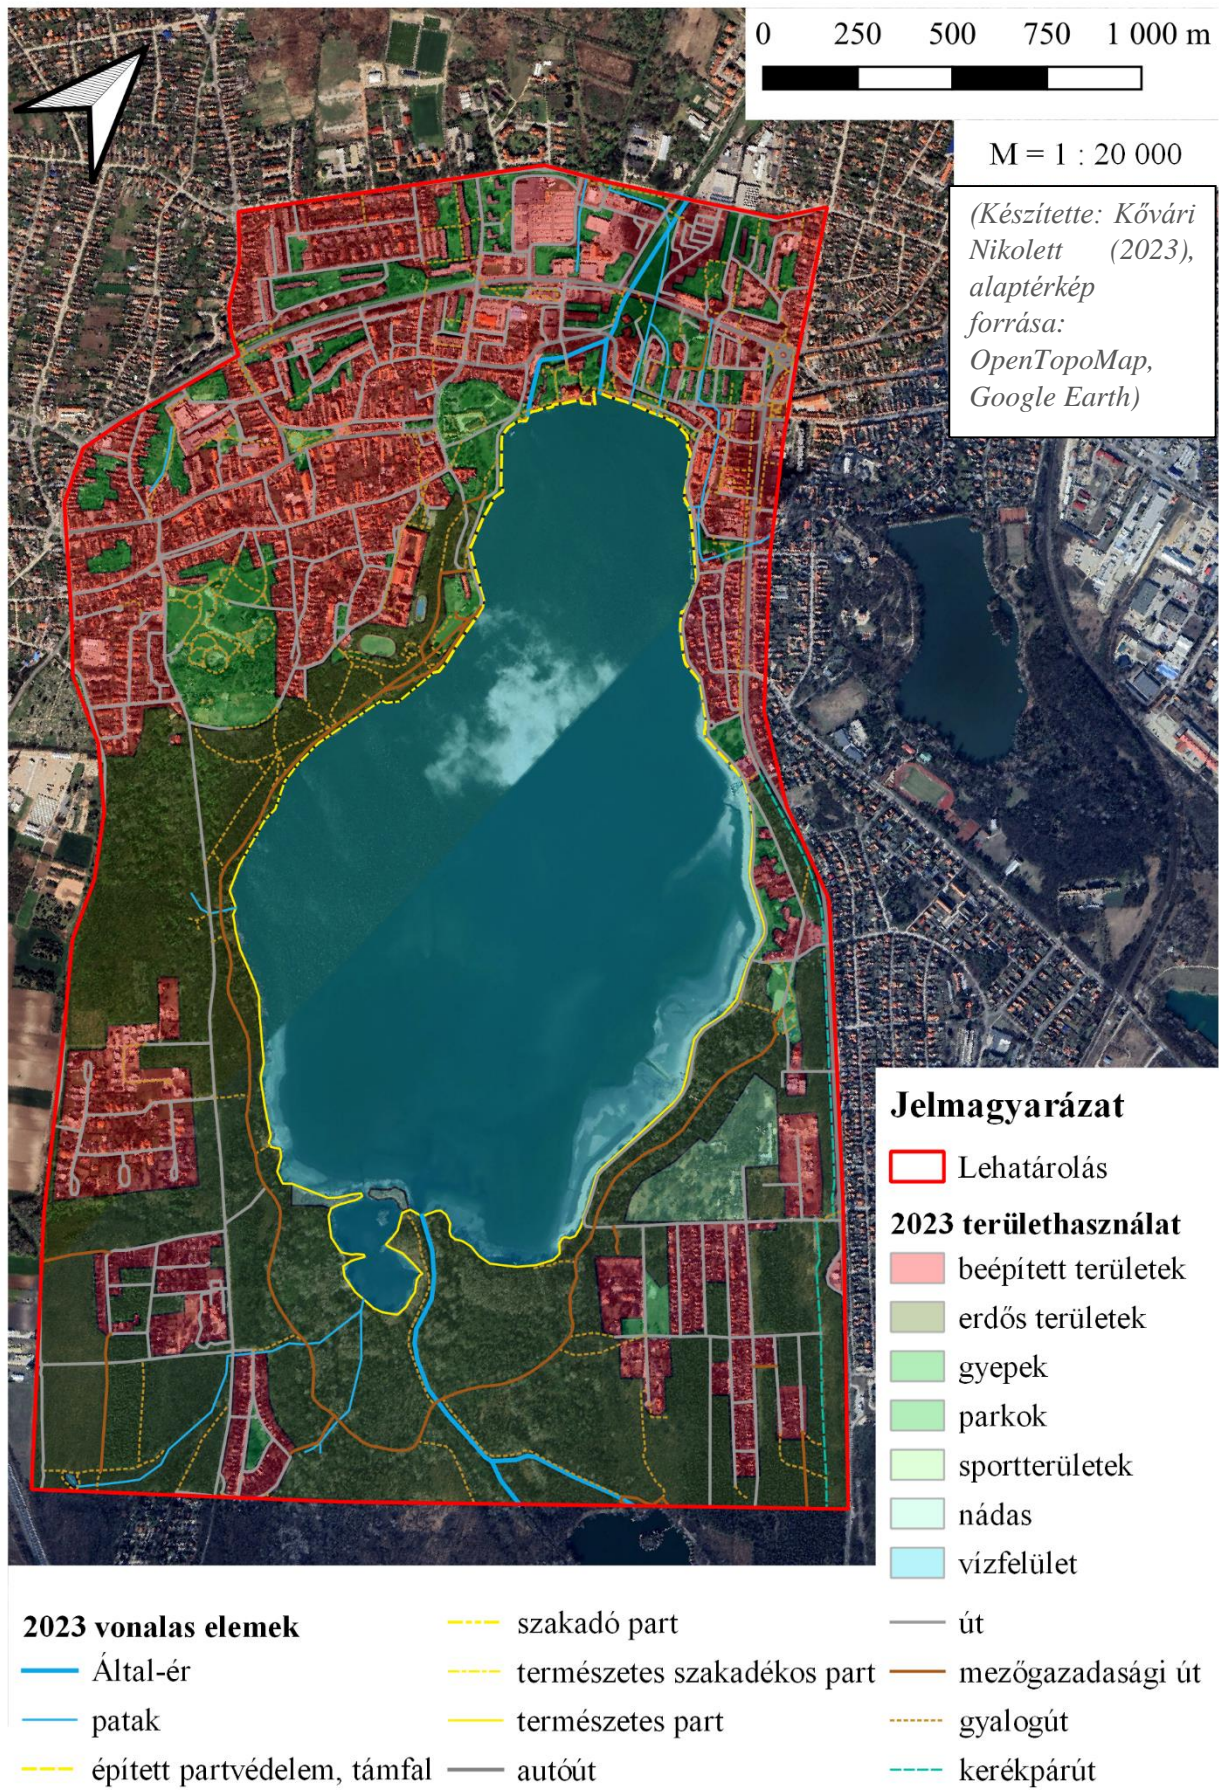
0 250 500 750 1 000 m

M = 1 : 20 000

(Készítette: Kővári Nikolett (2023), alaptérkép forrása: OpenTopoMap, Google Earth)

Jelmagyarázat

Lehatárolás

2023 területhasználat

beépített területek

erdős területek

gyepek

parkok

sportterületek

nádas

vízfelület

2023 vonalas elemek

Által-ér

patak

épített partvédelem, támfal

szakadó part

természetes szakadékos part

természetes part

autóút

út

mezőgazdasági út

gyalogút

kerékpárút